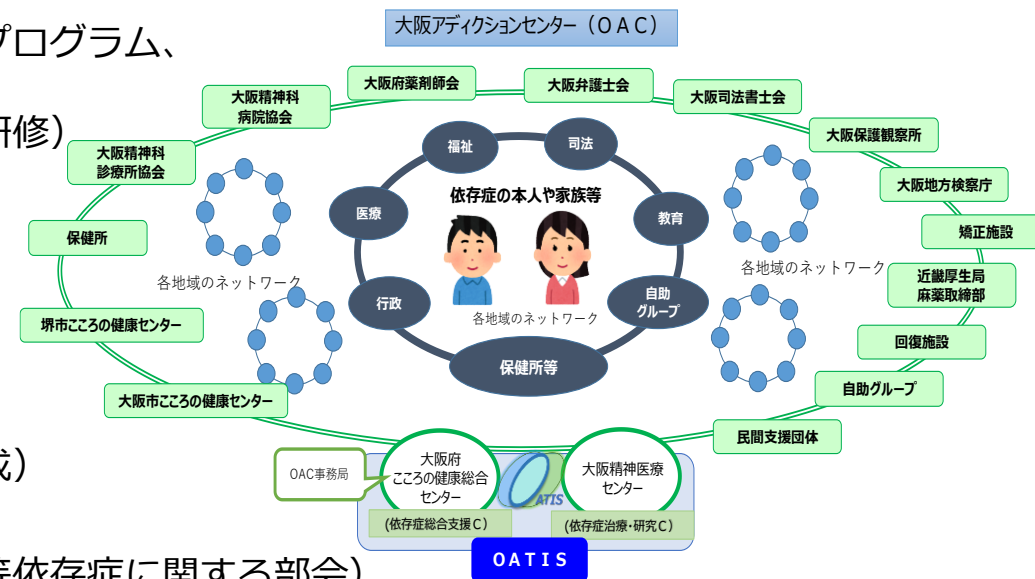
プログラム、

研修）

域）

等依存症に関する部会）

大阪アディクションセンター（ＯＡＣ）

大阪府薬剤師会
大阪弁護士会
大阪司法書士会
大阪精神科病院協会
大阪保護観察所
大阪精神科診療所協会
大阪地方検察庁
矯正施設
保健所
近畿厚生局麻薬取締部
堺市こころの健康センター
回復施設
大阪市こころの健康センター
自助グループ
民間支援団体

福祉
司法
医療
依存症の本人や家族等
教育
行政
自助グループ
保健所等
各地域のネットワーク
各地域のネットワーク
各地域のネットワーク

OAC事務局
大阪府こころの健康総合センター
（依存症総合支援Ｃ）
ATIS
大阪精神医療センター
（依存症治療・研究Ｃ）
ＯＡＴＩＳ